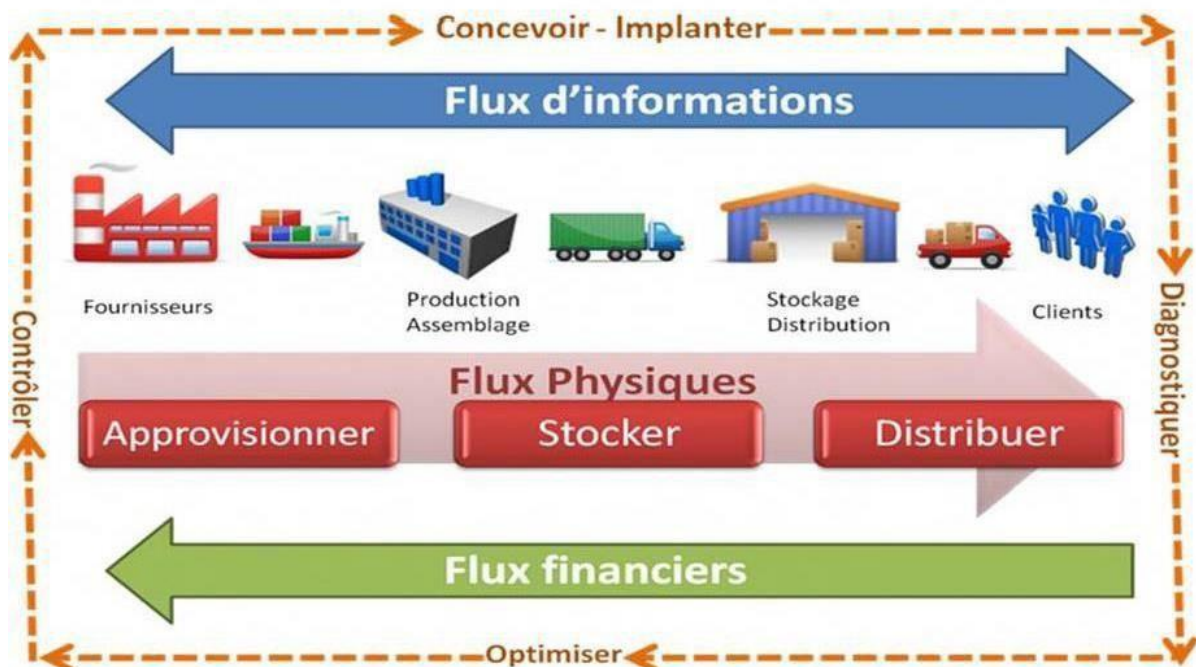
Concevoir - Implanter

Flux d'informations

Fournisseurs

Production
Assemblage

Stockage
Distribution

Clients

Contrôler

Diagnostiquer

Flux Physiques

Approvisionner

Stocker

Distribuer

Flux financiers

Optimiser